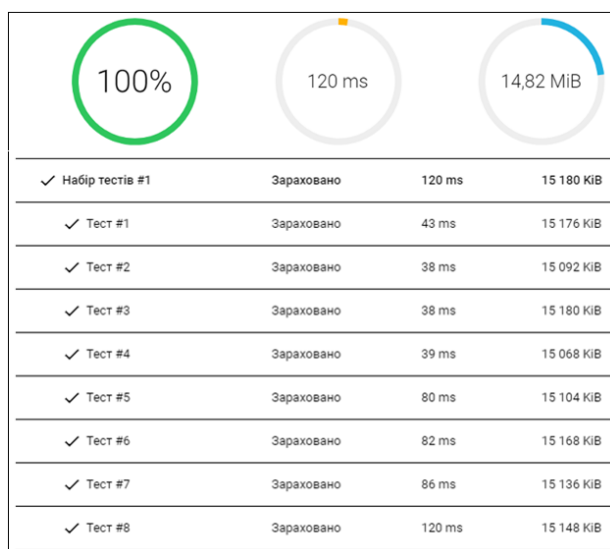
100%

120 ms

14,82 MiB

| | | | |
|---|---|---|---|
| ✓ Набір тестів #1 | Зараховано | 120 ms | 15 180 KiB |
| ✓ Тест #1 | Зараховано | 43 ms | 15 176 KiB |
| ✓ Тест #2 | Зараховано | 38 ms | 15 092 KiB |
| ✓ Тест #3 | Зараховано | 38 ms | 15 180 KiB |
| ✓ Тест #4 | Зараховано | 39 ms | 15 068 KiB |
| ✓ Тест #5 | Зараховано | 80 ms | 15 104 KiB |
| ✓ Тест #6 | Зараховано | 82 ms | 15 168 KiB |
| ✓ Тест #7 | Зараховано | 86 ms | 15 136 KiB |
| ✓ Тест #8 | Зараховано | 120 ms | 15 148 KiB |